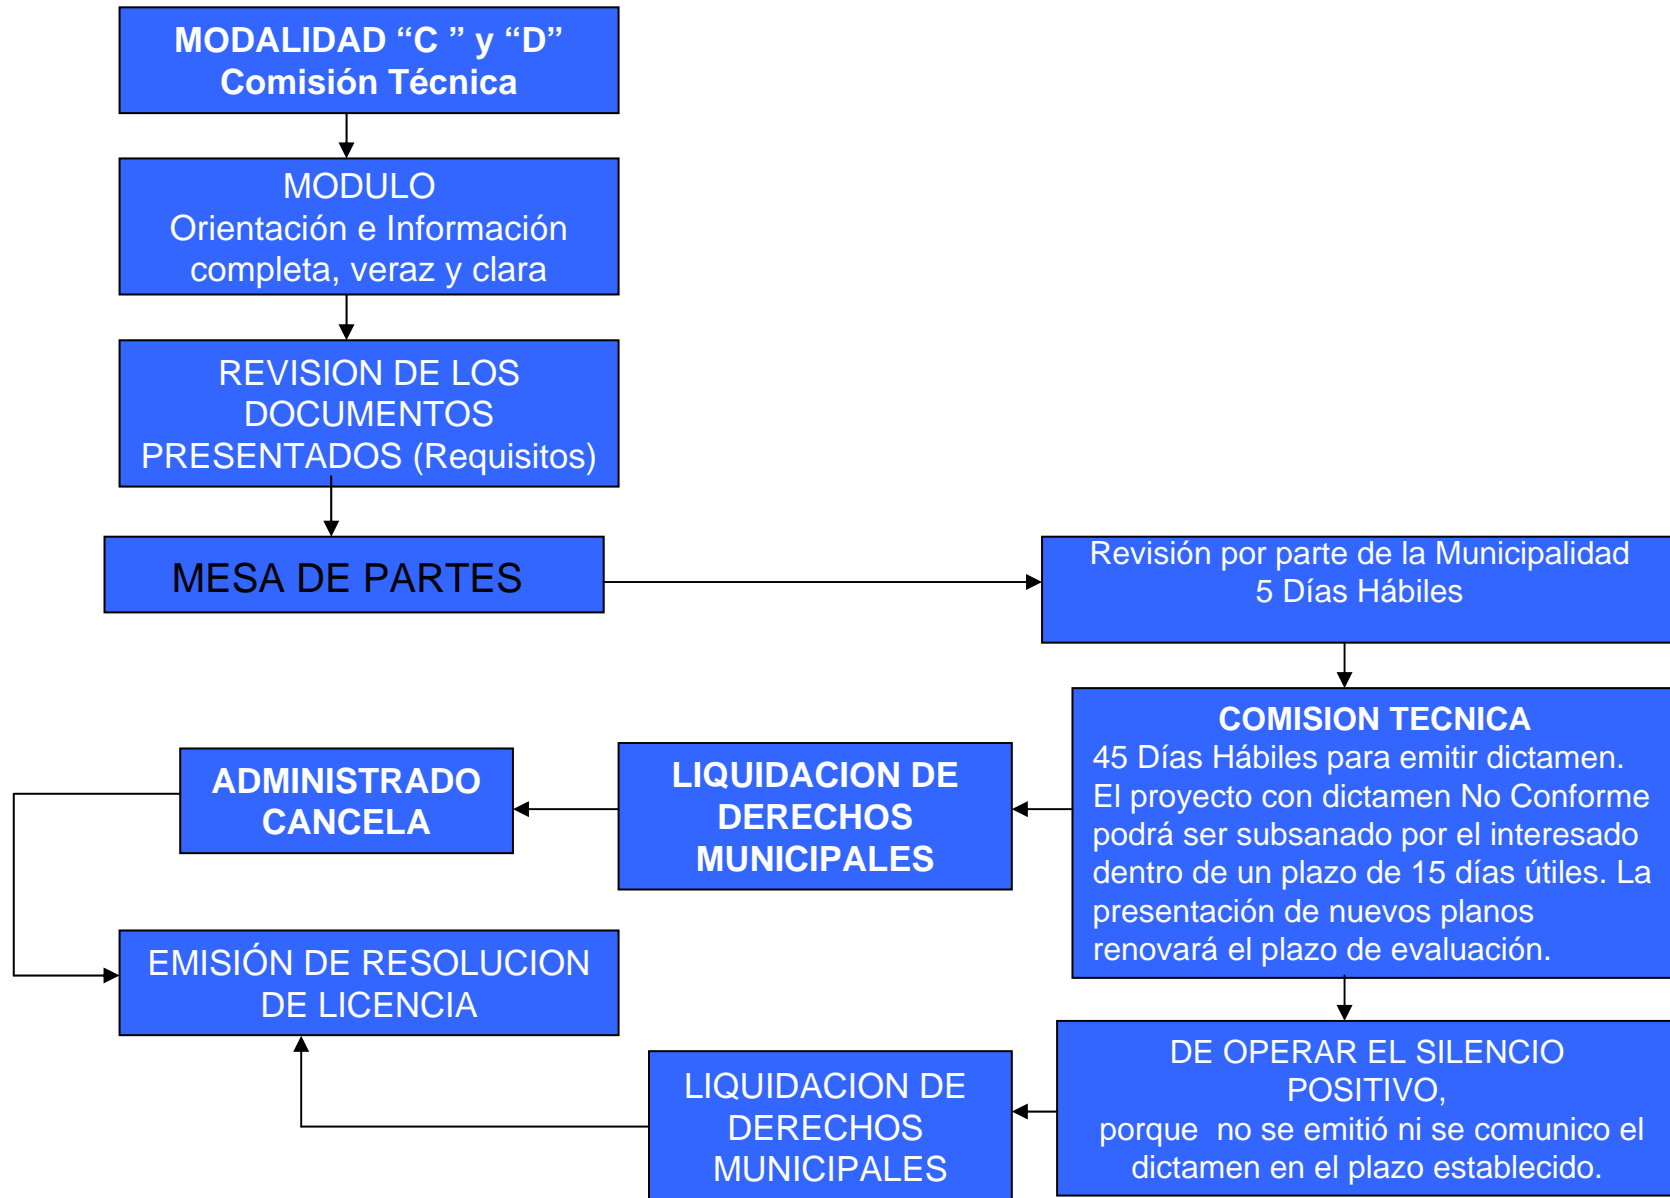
MODALIDAD “C ” y “D”
Comisión Técnica

MODULO
Orientación e Información completa, veraz y clara

REVISION DE LOS DOCUMENTOS PRESENTADOS (Requisitos)

MESA DE PARTES

Revisión por parte de la Municipalidad
5 Días Hábiles

COMISION TECNICA
45 Días Hábiles para emitir dictamen.
El proyecto con dictamen No Conforme podrá ser subsanado por el interesado dentro de un plazo de 15 días útiles. La presentación de nuevos planos renovará el plazo de evaluación.

LIQUIDACION DE DERECHOS MUNICIPALES

ADMINISTRADO CANCELA

EMISIÓN DE RESOLUCION DE LICENCIA

DE OPERAR EL SILENCIO POSITIVO,
porque no se emitió ni se comunico el dictamen en el plazo establecido.

LIQUIDACION DE DERECHOS MUNICIPALES